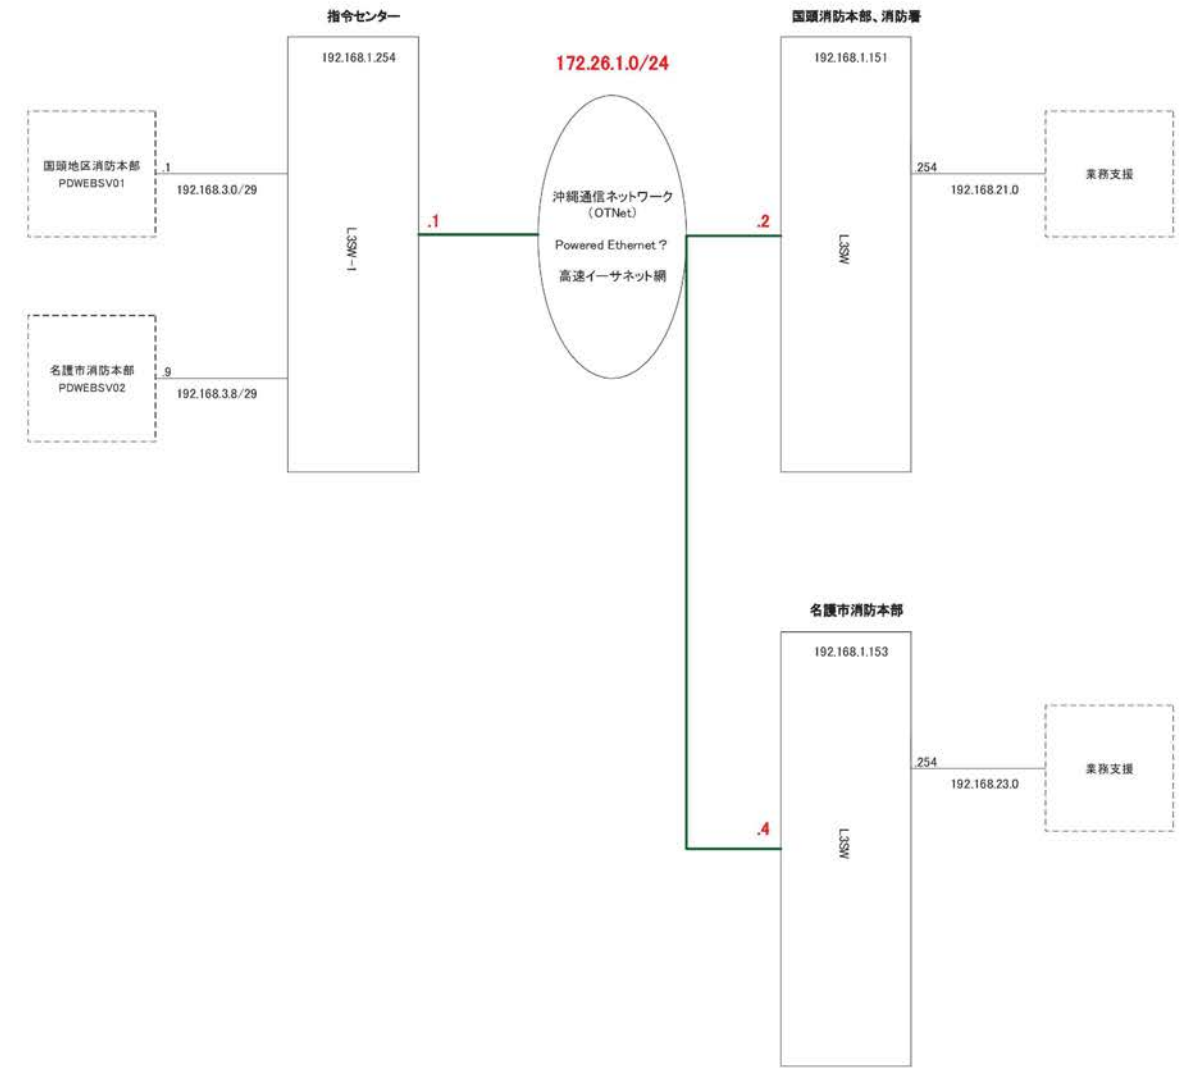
指令センター

192.168.1.254

L3SW-1

国頭地区消防本部
PDWEBSV01

.1
192.168.3.0/29

名護市消防本部
PDWEBSV02

.9
192.168.3.8/29

172.26.1.0/24

沖縄通信ネットワーク
（OTNet）

Powered Ethernet？

高速イーサネット網

.1

.2

.4

国頭消防本部、消防署

192.168.1.151

L3SW

.254
192.168.21.0

業務支援

名護市消防本部

192.168.1.153

L3SW

.254
192.168.23.0

業務支援